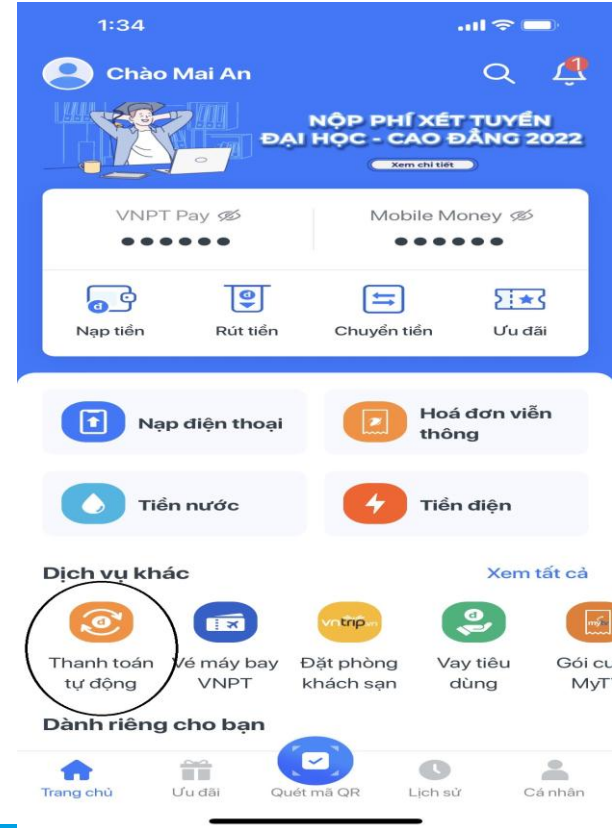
1:34

Chào Mai An

1

NỘP PHÍ XÉT TUYỂN
ĐẠI HỌC - CAO ĐẲNG 2022
Xem chi tiết

VNPT Pay
••••••

Mobile Money
••••••

Nạp tiền
Rút tiền
Chuyển tiền
Ưu đãi

Nạp điện thoại
Hoá đơn viễn thông
Tiền nước
Tiền điện

Dịch vụ khác
Xem tất cả

Thanh toán tự động
Vé máy bay VNPT
vntrip.vn
Đặt phòng khách sạn
Vay tiêu dùng
Gói cư MyT

Dành riêng cho bạn

Trang chủ
Ưu đãi
Quét mã QR
Lịch sử
Cá nhân